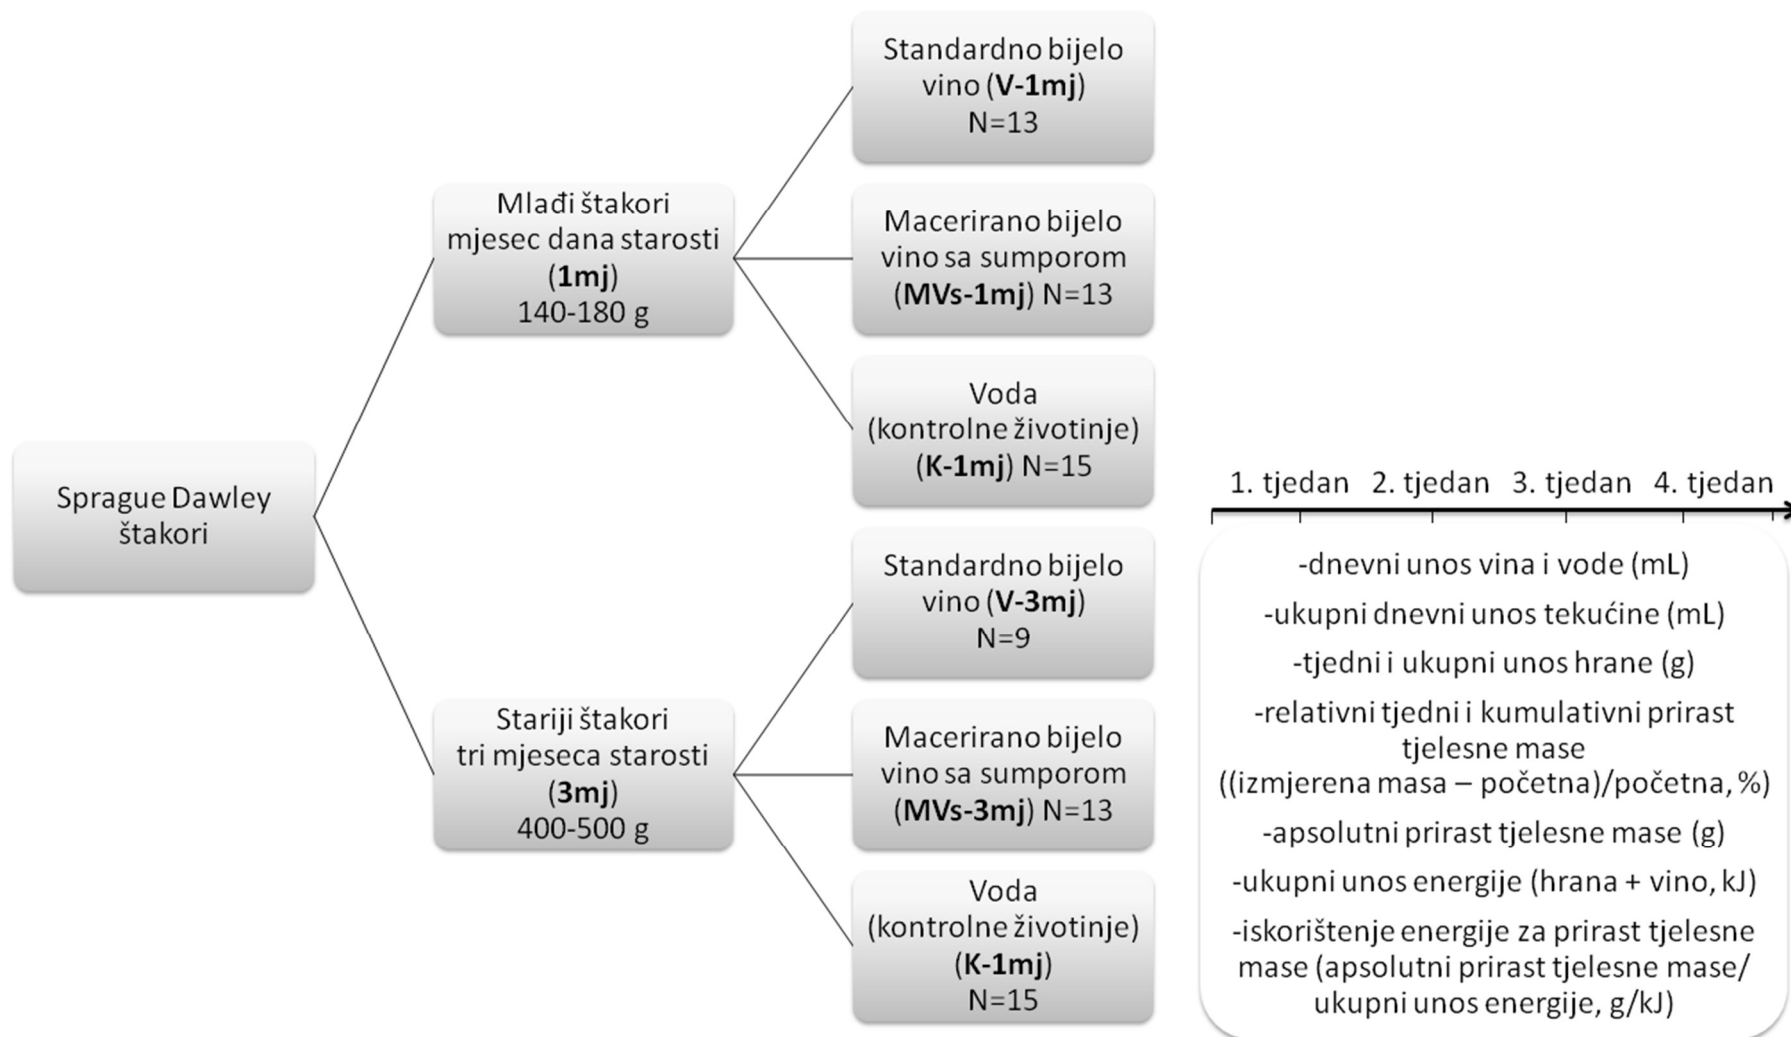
Sprague Dawley štakori

Mlađi štakori mjesec dana starosti (1mj) 140-180 g

Standardno bijelo vino (V-1mj) N=13

Macerirano bijelo vino sa sumporom (MVs-1mj) N=13

Voda (kontrolne životinje) (K-1mj) N=15

Stariji štakori tri mjeseca starosti (3mj) 400-500 g

Standardno bijelo vino (V-3mj) N=9

Macerirano bijelo vino sa sumporom (MVs-3mj) N=13

Voda (kontrolne životinje) (K-1mj) N=15

1. tjedan 2. tjedan 3. tjedan 4. tjedan

-dnevni unos vina i vode (mL)
-ukupni dnevni unos tekućine (mL)
-tjedni i ukupni unos hrane (g)
-relativni tjedni i kumulativni prirast tjelesne mase ((izmjerena masa – početna)/početna, %)
-apsolutni prirast tjelesne mase (g)
-ukupni unos energije (hrana + vino, kJ)
-iskorištenje energije za prirast tjelesne mase (apsolutni prirast tjelesne mase/ ukupni unos energije, g/kJ)